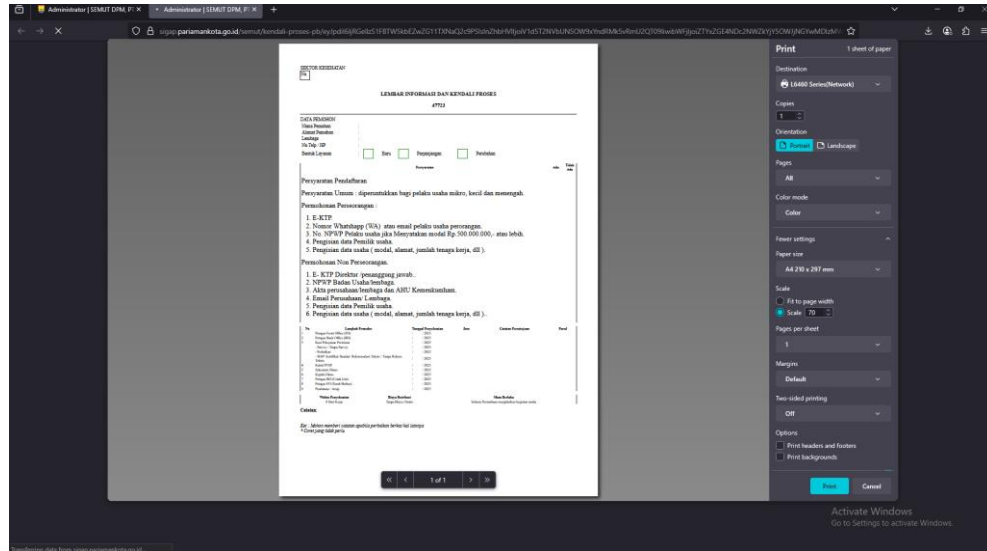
Administrator | SEMUT DPM, P ×
Administrator | SEMUT DPM, P ×
+

sigap.pariamankota.go.id/semut/kendali-proses-pb/ey/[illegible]

SEKTOR KESEHATAN

LEMBAR INFORMASI DAN KENDALI PROSES

47721

DATA PEMOHON
Nama Pemohon
Alamat Pemohon
Lembaga
No Telp / HP
Bentuk Layanan
Baru
Perpanjangan
Perubahan

Persyaratan
Ada
Tidak Ada

Persyaratan Pendaftaran

Persyaratan Umum : diperuntukkan bagi pelaku usaha mikro, kecil dan menengah.

Permohonan Perseorangan :

1. E-KTP.
2. Nomor Whatshapp (WA) atau email pelaku usaha perorangan.
3. No. NPWP Pelaku usaha jika Menyatakan modal Rp.500.000.000,- atau lebih.
4. Pengisian data Pemilik usaha.
5. Pengisian data usaha ( modal, alamat, jumlah tenaga kerja, dll ).

Permohonan Non Perseorangan.

1. E- KTP Direktur /penanggung jawab..
2. NPWP Badan Usaha/lembaga.
3. Akta perusahaan/lembaga dan AHU Kemenkumham.
4. Email Perusahaan/ Lembaga.
5. Pengisian data Pemilik usaha.
6. Pengisian data usaha ( modal, alamat, jumlah tenaga kerja, dll ).

| No | Langkah Prosedur | Tanggal Penyelesaian | Jam | Catatan Persetujuan | Paraf |
|---|---|---|---|---|---|
| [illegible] | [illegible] | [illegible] | | | |

Catatan

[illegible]

1 of 1

Print
1 sheet of paper
Destination
L6460 Series(Network)
Copies
1
Orientation
Portrait
Landscape
Pages
All
Color mode
Color
Fewer settings
Paper size
A4 210 x 297 mm
Scale
Fit to page width
Scale 70
Pages per sheet
1
Margins
Default
Two-sided printing
Off
Options
Print headers and footers
Print backgrounds
Print
Cancel

Activate Windows
Go to Settings to activate Windows.

Transferring data from sigap.pariamankota.go.id...